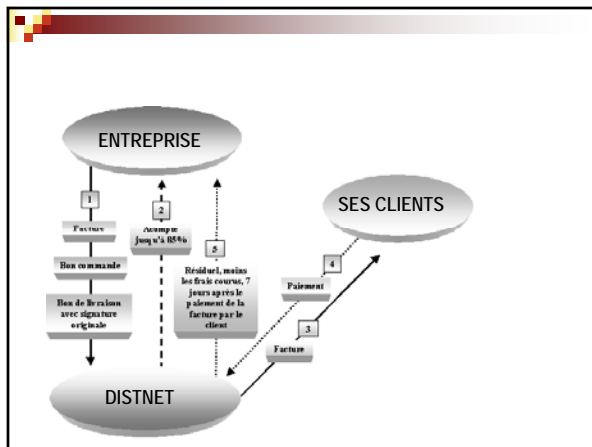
ENTREPRISE

1

Facture

Bon commande

Bon de livraison avec signature originale

2

Acompte jusqu'à 85%

5

Résiduel, moins les frais courus, 7 jours après le paiement de la facture par le client

SES CLIENTS

4

Paiement

3

Facture

DISTNET